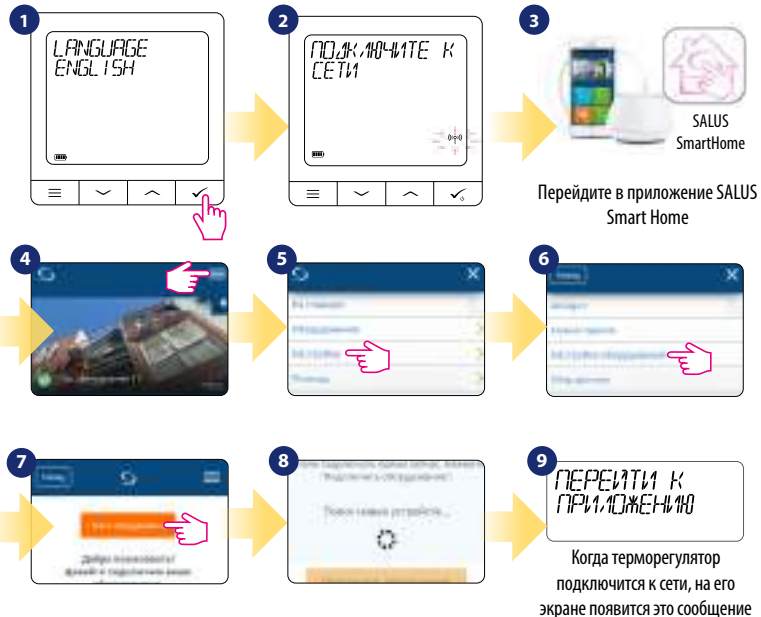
1

LANGUAGE
ENGLISH

2

ПОДКЛЮЧИТЕ К СЕТИ

3

SALUS SmartHome

Перейдите в приложение SALUS Smart Home

4

5

6

7

8

9

ПЕРЕЙТИ К ПРИЛОЖЕНИЮ

Когда терморегулятор подключится к сети, на его экране появится это сообщение